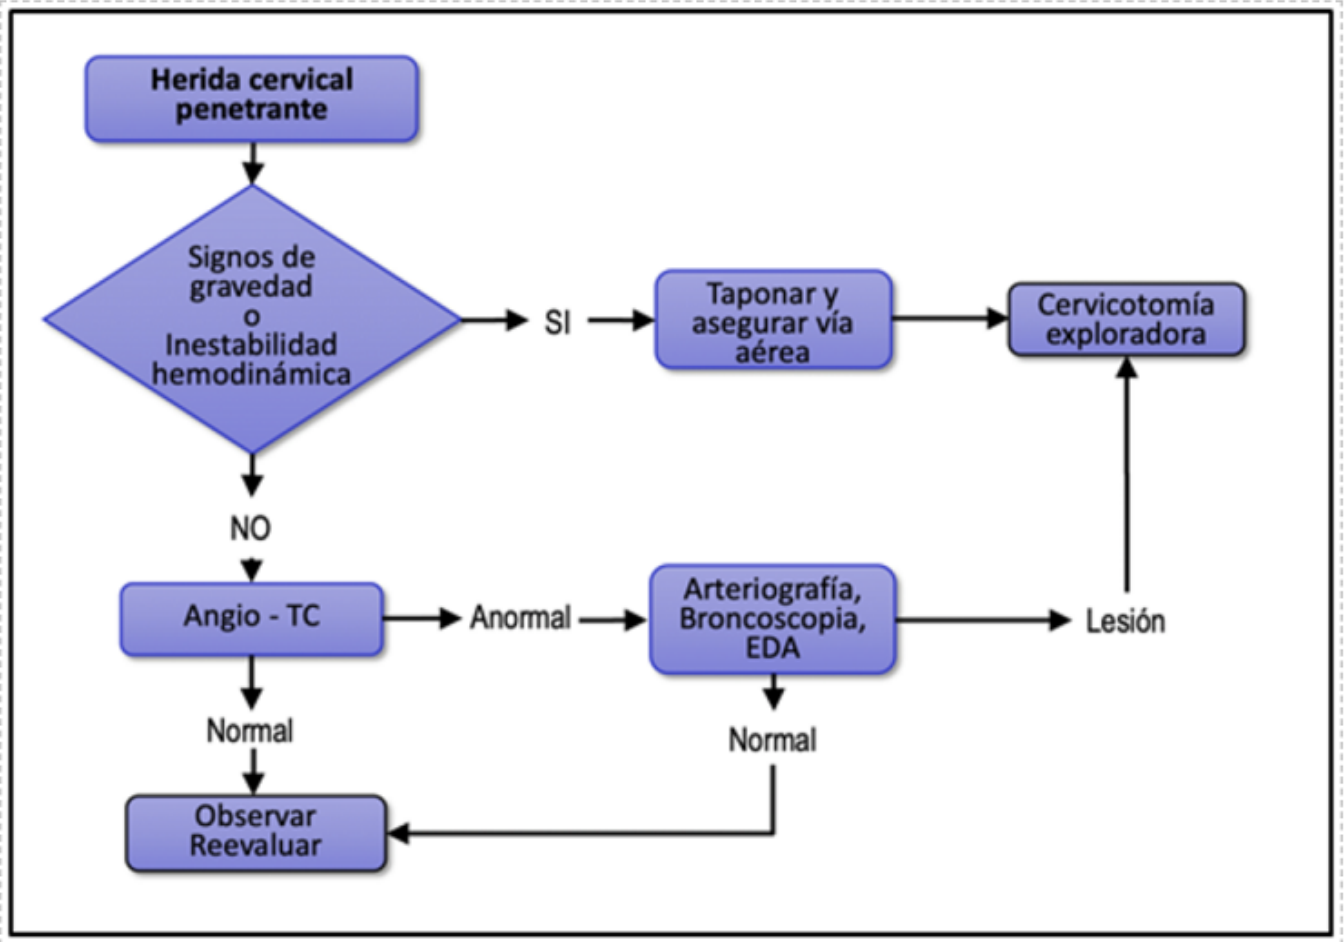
Herida cervical penetrante

Signos de gravedad o Inestabilidad hemodinámica

SI

Taponar y asegurar vía aérea

Cervicotomía exploradora

NO

Angio - TC

Anormal

Arteriografía, Broncoscopia, EDA

Lesión

Normal

Normal

Observar Reevaluar